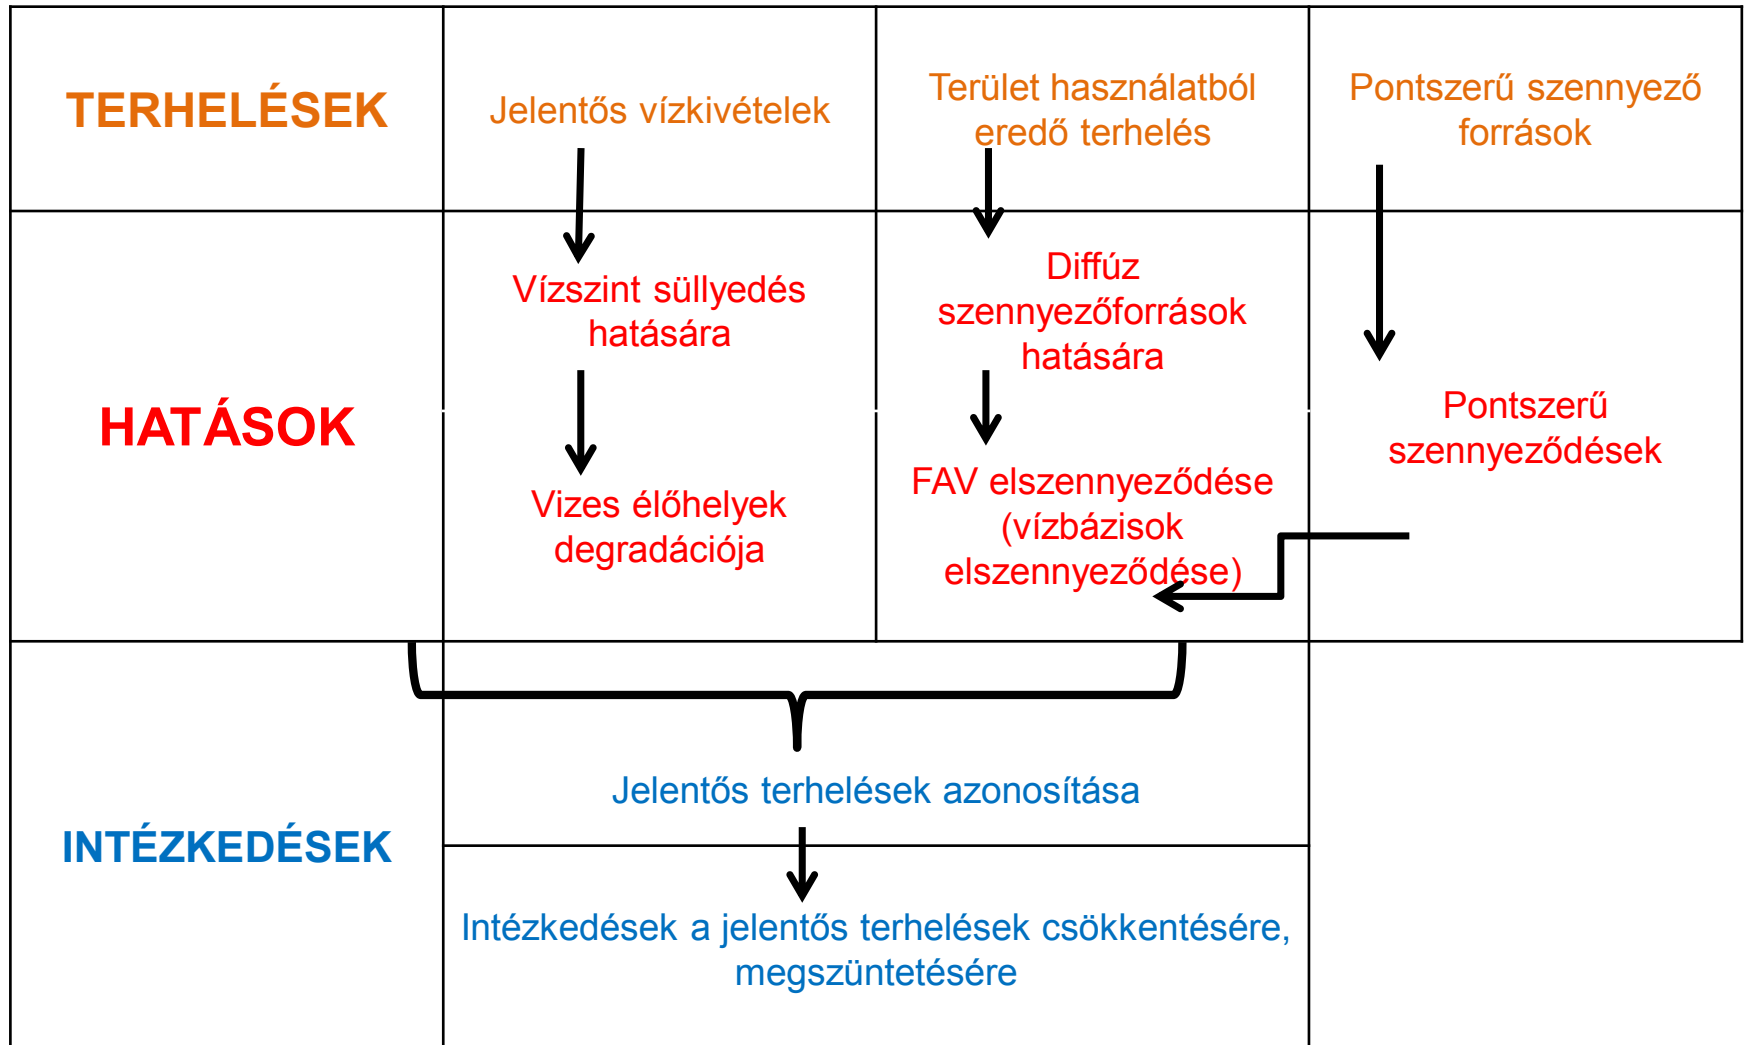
| TERHELÉSEK | Jelentős vízkivételek | Terület használatból eredő terhelés | Pontszerű szennyező források |
|---|---|---|---|
| HATÁSOK | Vízszint süllyedés hatására<br>Vizes élőhelyek degradációja | Diffúz szennyezőforrások hatására<br>FAV elszennyeződése (vízbázisok elszennyeződése) | Pontszerű szennyeződések |
| INTÉZKEDÉSEK | Jelentős terhelések azonosítása<br>Intézkedések a jelentős terhelések csökkentésére, megszüntetésére | | |